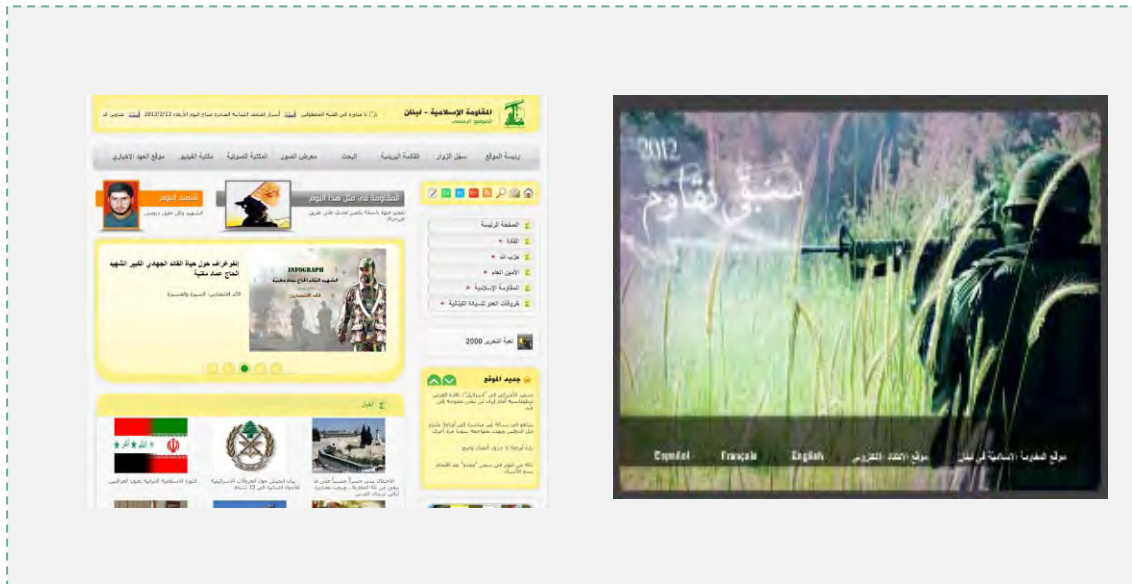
المقاومة الإسلامية - لبنان
الموقع الرسمي

رئيسة الموقع | سجل الزوار | القائمة البريدية | البحث | معرض الصور | المكتبة الصوتية | مكتبة الفيديو | موقع العهد الإخباري

المقاومة في مثل هذا اليوم

شهيد اليوم

الصفحة الرئيسية
القادة
حزب الله
الأمين العام
المقاومة الإسلامية
خروقات العدو للسيادة اللبنانية

إنفوغراف حول حياة القائد الجهادي الكبير الشهيد الحاج عماد مغنية

INFOGRAPH

عيد التحرير 2000

جديد الموقع

أخبار

2012
نشبق نقاوم

Español | Français | English | موقع القائد الشهيد | موقع المقاومة الإسلامية في لبنان